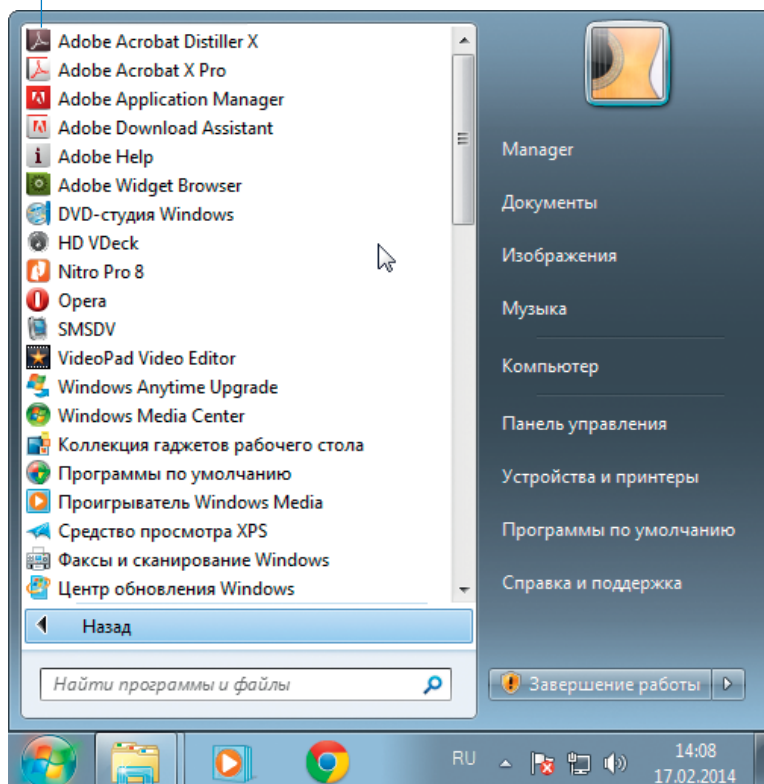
Adobe Acrobat Distiller X
Adobe Acrobat X Pro
Adobe Application Manager
Adobe Download Assistant
Adobe Help
Adobe Widget Browser
DVD-студия Windows
HD VDeck
Nitro Pro 8
Opera
SMSDV
VideoPad Video Editor
Windows Anytime Upgrade
Windows Media Center
Коллекция гаджетов рабочего стола
Программы по умолчанию
Проигрыватель Windows Media
Средство просмотра XPS
Факсы и сканирование Windows
Центр обновления Windows

Назад

Найти программы и файлы

Manager
Документы
Изображения
Музыка
Компьютер
Панель управления
Устройства и принтеры
Программы по умолчанию
Справка и поддержка

Завершение работы

RU
14:08
17.02.2014